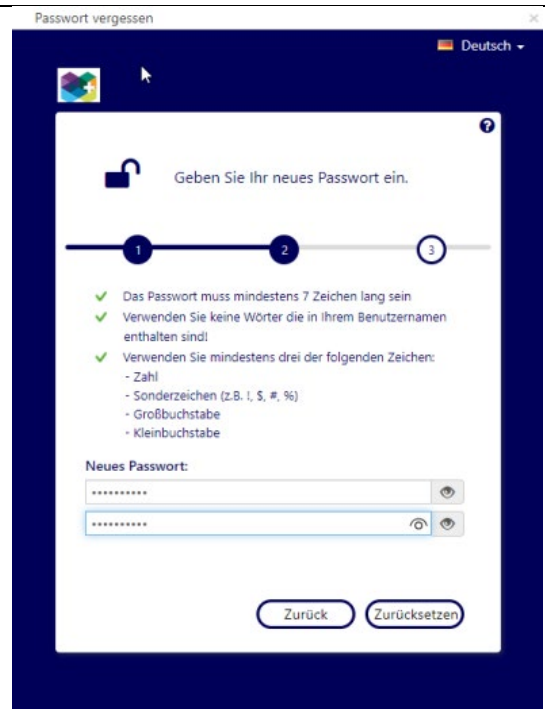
Passwort vergessen

Deutsch

Geben Sie Ihr neues Passwort ein.

1 2 3

Das Passwort muss mindestens 7 Zeichen lang sein
Verwenden Sie keine Wörter die in Ihrem Benutzernamen enthalten sind!
Verwenden Sie mindestens drei der folgenden Zeichen:
- Zahl
- Sonderzeichen (z.B. !, $, #, %)
- Großbuchstabe
- Kleinbuchstabe

Neues Passwort:

Zurück
Zurücksetzen